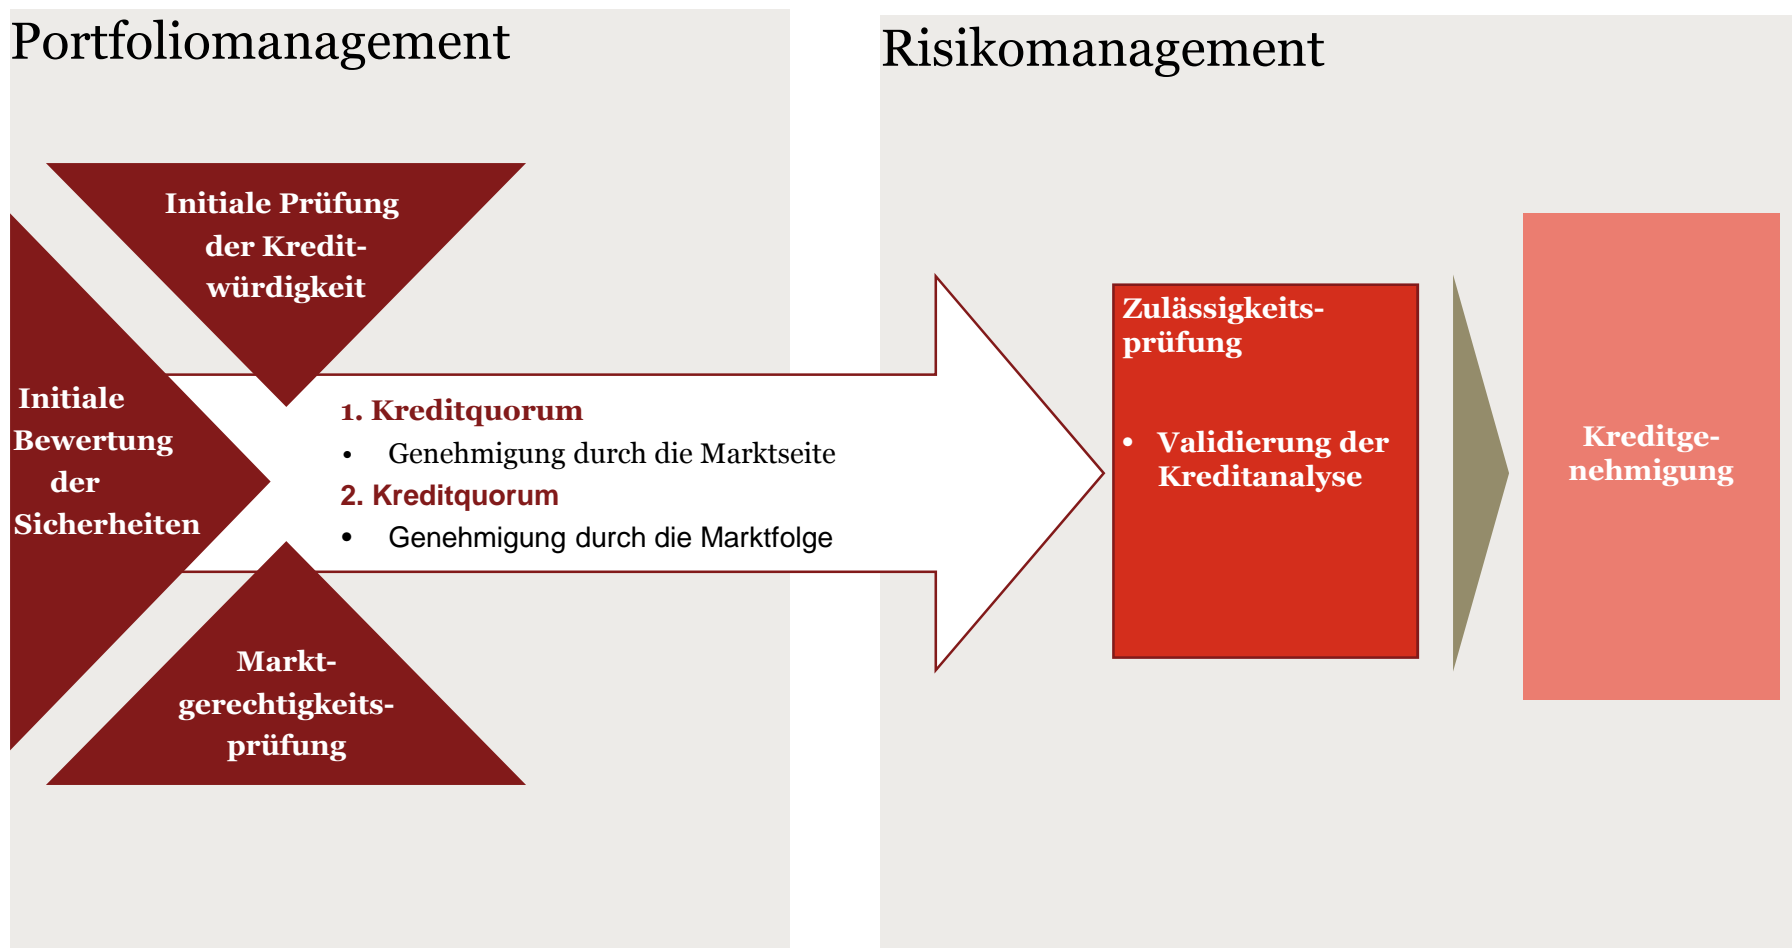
Portfoliomanagement

Risikomanagement

Initiale Prüfung der Kreditwürdigkeit

Initiale Bewertung der Sicherheiten

1. Kreditquorum

- Genehmigung durch die Marktseite

2. Kreditquorum

- Genehmigung durch die Marktfolge

Marktgerechtigkeitsprüfung

Zulässigkeitsprüfung

- Validierung der Kreditanalyse

Kreditgenehmigung